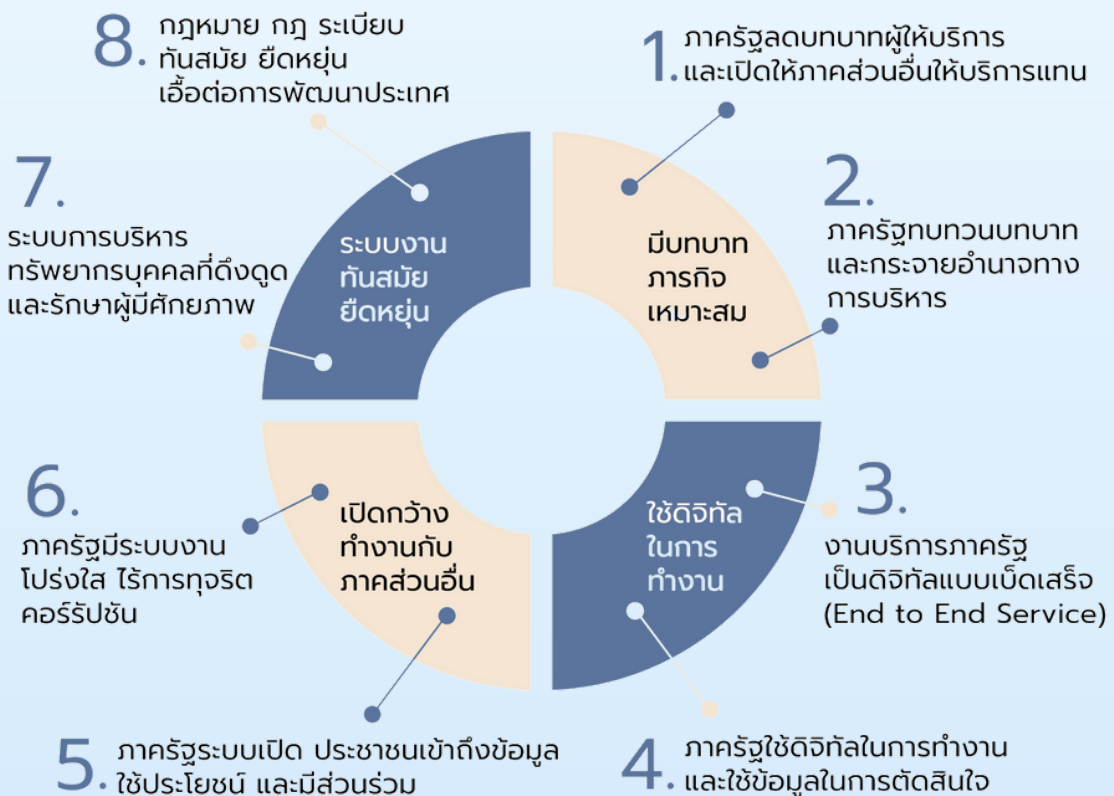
8. กฎหมาย กฎ ระเบียบ ทันสมัย ยืดหยุ่น เอื้อต่อการพัฒนาประเทศ

1. ภาครัฐลดบทบาทผู้ให้บริการ และเปิดให้ภาคส่วนอื่นให้บริการแทน

7. ระบบการบริหารทรัพยากรบุคคลที่ดึงดูด และรักษาผู้มีศักยภาพ

ระบบงาน ทันสมัย ยืดหยุ่น

มีบทบาท ภารกิจ เหมาะสม

2. ภาครัฐทบทวนบทบาท และกระจายอำนาจทาง การบริหาร

6. ภาครัฐมีระบบงาน โปร่งใส ไร้การทุจริต คอร์รัปชัน

เปิดกว้าง ทำงานกับ ภาคส่วนอื่น

ใช้ดิจิทัล ในการ ทำงาน

3. งานบริการภาครัฐ เป็นดิจิทัลแบบเบ็ดเสร็จ (End to End Service)

5. ภาครัฐระบบเปิด ประชาชนเข้าถึงข้อมูล ใช้ประโยชน์ และมีส่วนร่วม

4. ภาครัฐใช้ดิจิทัลในการทำงาน และใช้ข้อมูลในการตัดสินใจ